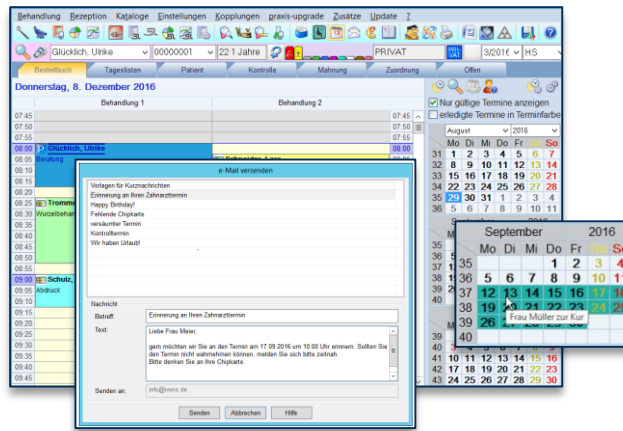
Behandlung Rezeption Kataloge Einstellungen Kopplungen praxis-upgrade Zusätze Update ?

Glücklich, Ulrike | 00000001 | 22.1 Jahre | PRIVAT | PRI VAT | 3/2016 | HS

Bestellbuch | Tageslisten | Patient | Kontrolle | Mahnung | Zuordnung | Offen

Donnerstag, 8. Dezember 2016

Behandlung 1 | Behandlung 2

07:45
07:50
07:55
08:00 Glücklich, Ulrike
08:05 Beratung
08:10
08:15
08:20
08:25 Tromme
08:30 Wurzelbehan
08:35
08:40
08:45
08:50
08:55
09:00 Schulz,
09:05 Abdruck
09:10
09:15
09:20
09:25
09:30
09:35
09:40
09:45
09:50

07:45
07:50
07:55
08:00

Schneider, Luca

Nur gültige Termine anzeigen
erledigte Termine in Terminfarbe

August 2016

| | Mo | Di | Mi | Do | Fr | Sa | So |
|---|---|---|---|---|---|---|---|
| 31 | 1 | 2 | 3 | 4 | 5 | 6 | 7 |
| 32 | 8 | 9 | 10 | 11 | 12 | 13 | 14 |
| 33 | 15 | 16 | 17 | 18 | 19 | 20 | 21 |
| 34 | 22 | 23 | 24 | 25 | 26 | 27 | 28 |
| 35 | 29 | 30 | 31 | 1 | 2 | 3 | 4 |
| 36 | 5 | 6 | 7 | 8 | 9 | 10 | 11 |

e-Mail versenden

Vorlagen für Kurznachrichten
Erinnerung an Ihren Zahnarzttermin
Happy Birthday!
Fehlende Chipkarte
versäumter Termin
Kontrolltermin
Wir haben Urlaub!

Nachricht
Betreff: Erinnerung an Ihren Zahnarzttermin
Text: Liebe Frau Meier,

gern möchten wir Sie an den Termin am 17.09.2016 um 10:00 Uhr erinnern. Sollten Sie den Termin nicht wahrnehmen können, melden Sie sich bitte zeitnah.
Bitte denken Sie an Ihre Chipkarte.

Senden an: info@ivoris.de

Senden | Abbrechen | Hilfe

September 2016

| | Mo | Di | Mi | Do | Fr | Sa | So |
|---|---|---|---|---|---|---|---|
| 35 | | | | 1 | 2 | 3 | 4 |
| 36 | 5 | 6 | 7 | 8 | 9 | 10 | 11 |
| 37 | 12 | 13 | 14 | 15 | 16 | 17 | 18 |
| 38 | 19 | 20 | 21 | 22 | 23 | 24 | 25 |
| 39 | 26 | 27 | 28 | | | | |
| 40 | | | | | | | |

Frau Müller zur Kur